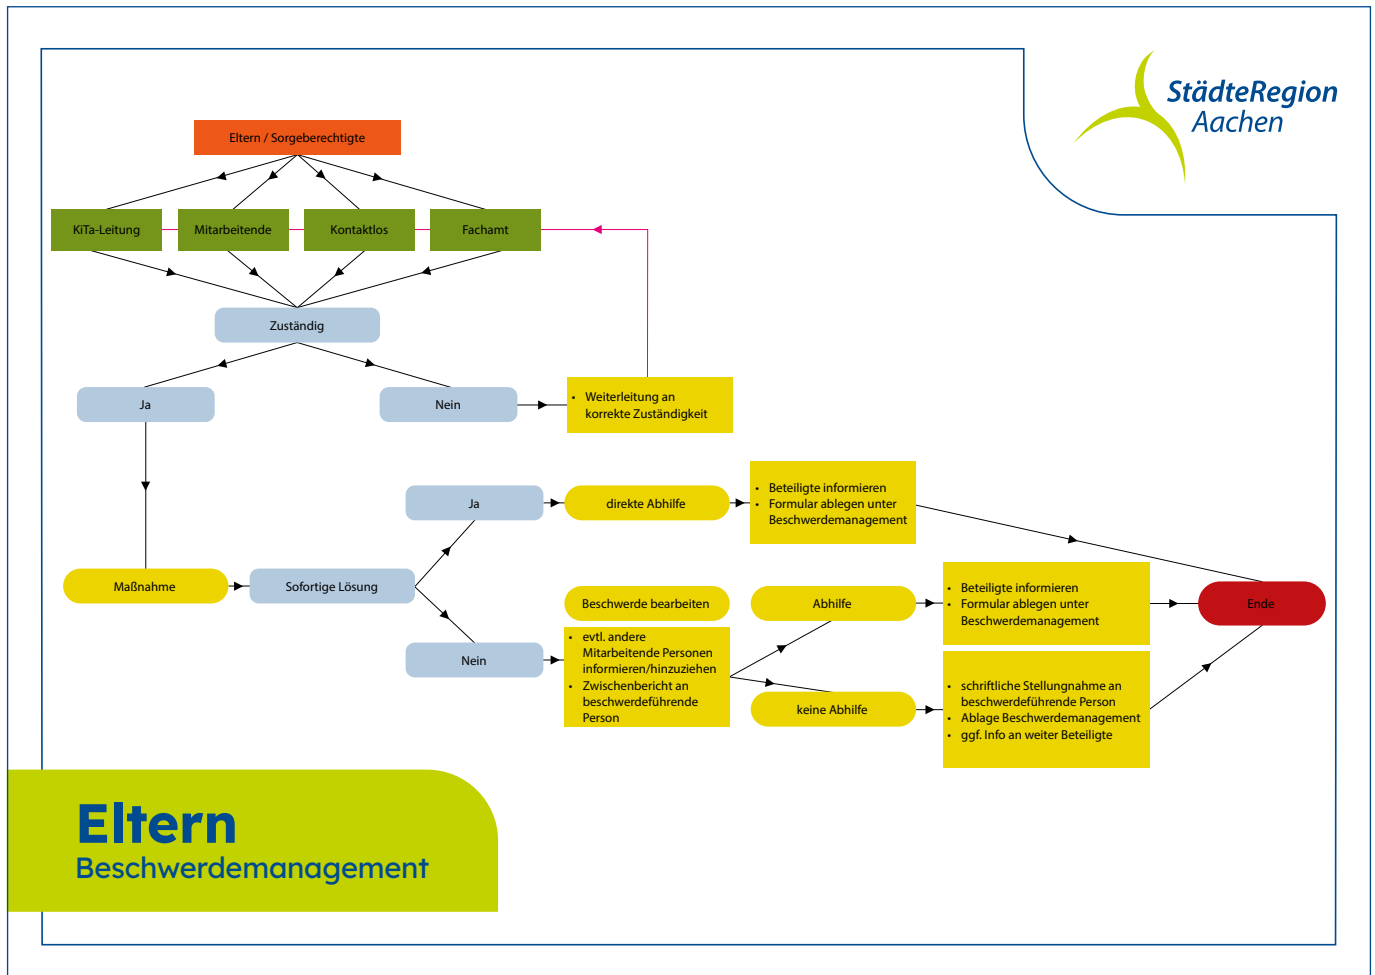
StädteRegion Aachen

Eltern / Sorgeberechtigte

KiTa-Leitung

Mitarbeitende

Kontaktlos

Fachamt

Zuständig

Ja

Nein

• Weiterleitung an korrekte Zuständigkeit

Maßnahme

Sofortige Lösung

Ja

direkte Abhilfe

• Beteiligte informieren
• Formular ablegen unter Beschwerdemanagement

Nein

Beschwerde bearbeiten

• evtl. andere Mitarbeitende Personen informieren/hinzuziehen
• Zwischenbericht an beschwerdeführende Person

Abhilfe

• Beteiligte informieren
• Formular ablegen unter Beschwerdemanagement

keine Abhilfe

• schriftliche Stellungnahme an beschwerdeführende Person
• Ablage Beschwerdemanagement
• ggf. Info an weiter Beteiligte

Ende

Eltern
Beschwerdemanagement